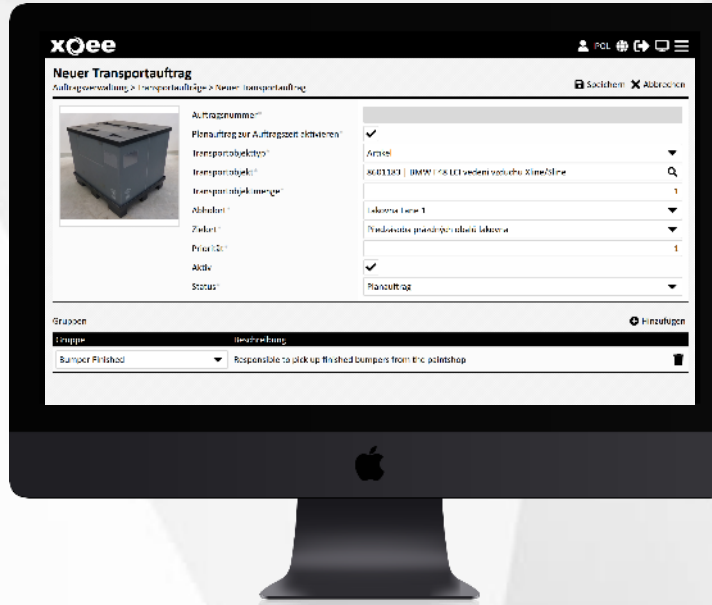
xOee

PCL

Neuer Transportauftrag

Auftragsverwaltung > Transportaufträge > Neuer Transportauftrag

Speichern Abbrechen

Auftragsnummer*

Planauftrag zur Auftragszeit aktivieren* ✓

Transportobjekttyp* Artikel

Transportobjekt* 8001183 | BMW | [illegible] Xline/Sline

Transportobjektmenge* 1

Abholort* Lakovna Line 1

Zielort* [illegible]

Priorität* 1

Aktiv ✓

Status* Planauftrag

Gruppen

Hinzufügen

| Gruppe | Beschreibung |
|---|---|
| Bumper Finished | Responsible to pick up finished bumpers from the paintshop |